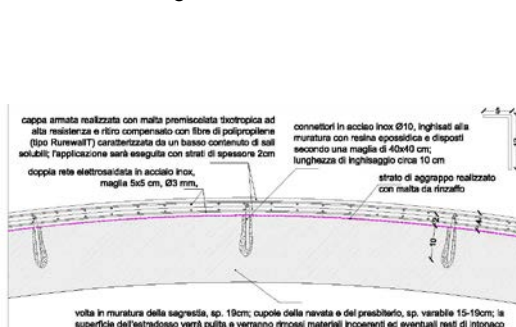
cappa armata realizzata con malta premiscelata tixotropica ad alta resistenza e ritiro compensato con fibre di polipropilene (tipo RurewallT) caratterizzata da un basso contenuto di sali solubili; l'applicazione sarà eseguita con strati di spessore 2cm

connettori in acciaio inox Ø10, inghisati alla muratura con resina epossidica e disposti secondo una maglia di 40x40 cm; lunghezza di inghisaggio circa 10 cm

doppia rete elettrosaldata in acciaio inox, maglia 5x5 cm, Ø3 mm,

strato di aggrappo realizzato con malta da rinzaffo

5

10

volta in muratura della sagrestia, sp. 19cm; cupole della navata e del presbiterio, sp. variabile 15-19cm; la superficie dell'estradosso verrà pulita e verranno rimossi materiali incoerenti ed eventuali resti di intonaco